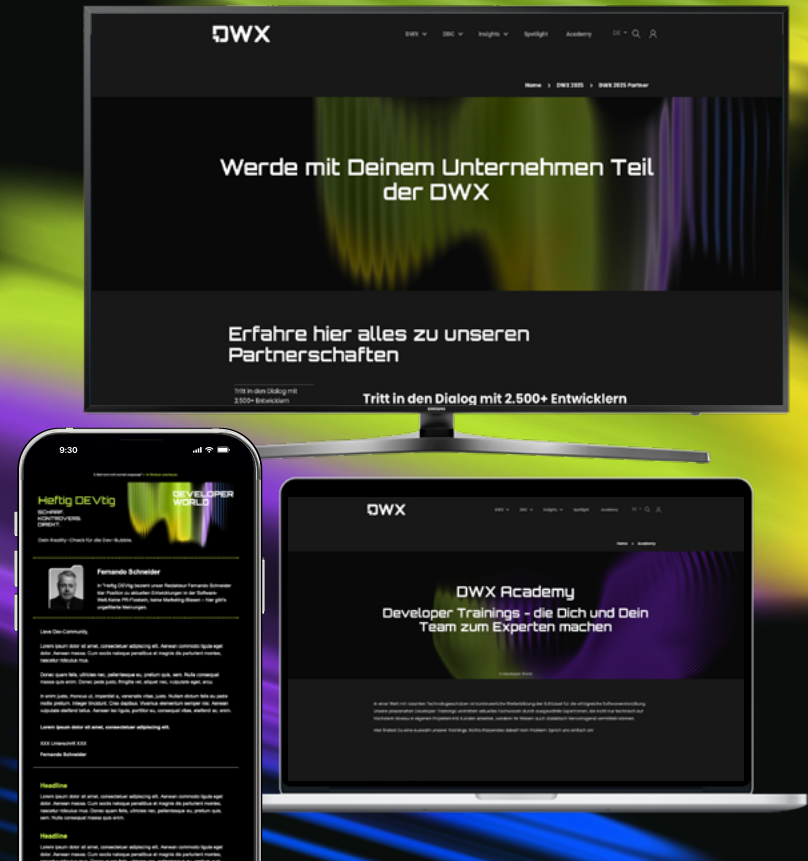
DWX

DWX DDC Insights Spotlight Academy DE

Home > DWX 2025 > DWX 2025 Partner

Werde mit Deinem Unternehmen Teil der DWX

Erfahre hier alles zu unseren Partnerschaften

Tritt in den Dialog mit 2.500+ Entwicklern

Tritt in den Dialog mit 2.500+ Entwicklern

9:30

Heftig DEVtig

SCHARF. KONTROVERS. DIREKT.

DEVELOPER WORLD

Dein Reality-Check für die Dev-Bubble.

Fernando Schneider

In "Heftig DEVtig bezieht unser Redakteur Fernando Schneider klar Position zu aktuellen Entwicklungen in der Software-Welt. Keine PR-Floskeln, keine Marketing-Blasen – hier gibt's ungefilterte Meinungen.

Liebe Dev-Community,

Lorem ipsum dolor sit amet, consectetuer adipiscing elit. Aenean commodo ligula eget dolor. Aenean massa. Cum sociis natoque penatibus et magnis dis parturient montes, nascetur ridiculus mus.

Donec quam felis, ultricies nec, pellentesque eu, pretium quis, sem. Nulla consequat massa quis enim. Donec pede justo, fringilla vel, aliquet nec, vulputate eget, arcu.

In enim justo, rhoncus ut, imperdiet a, venenatis vitae, justo. Nullam dictum felis eu pede mollis pretium. Integer tincidunt. Cras dapibus. Vivamus elementum semper nisi. Aenean vulputate eleifend tellus. Aenean leo ligula, porttitor eu, consequat vitae, eleifend ac, enim.

Lorem ipsum dolor sit amet, consectetur adipiscing elit.

XXX Unterschrift XXX

Fernando Schneider

Headline

Lorem ipsum dolor sit amet, consectetuer adipiscing elit. Aenean commodo ligula eget dolor. Aenean massa. Cum sociis natoque penatibus et magnis dis parturient montes, nascetur ridiculus mus. Donec quam felis, ultricies nec, pellentesque eu, pretium quis, sem. Nulla consequat massa quis enim.

Headline

Lorem ipsum dolor sit amet, consectetuer adipiscing elit. Aenean commodo ligula eget dolor. Aenean massa. Cum sociis natoque penatibus et magnis dis parturient montes,

DWX

DWX DDC Insights Spotlight Academy

Home > Academy

DWX Academy

Developer Trainings – die Dich und Dein Team zum Experten machen

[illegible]